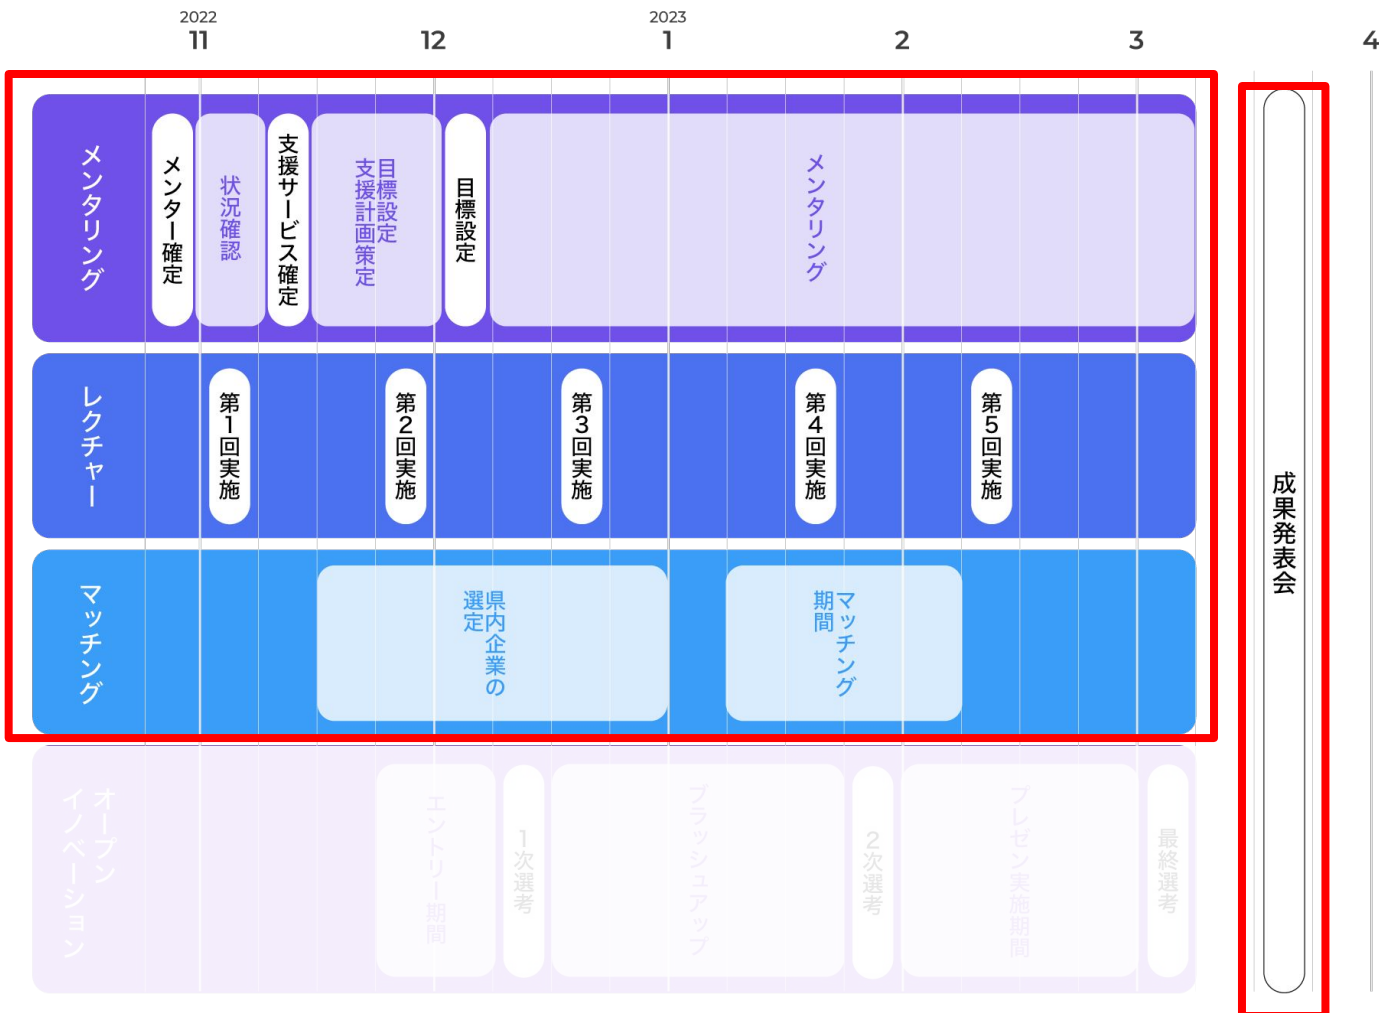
2022
11
12
2023
1
2
3
4

メンタリング
メンター確定
状況確認
支援サービス確定
目標設定
支援計画策定
目標設定
メンタリング

レクチャー
第1回実施
第2回実施
第3回実施
第4回実施
第5回実施

マッチング
県内企業の選定
マッチング期間

オープンイノベーション
エントリー期間
1次選考
ブラッシュアップ
2次選考
プレゼン実施期間
最終選考

成果発表会